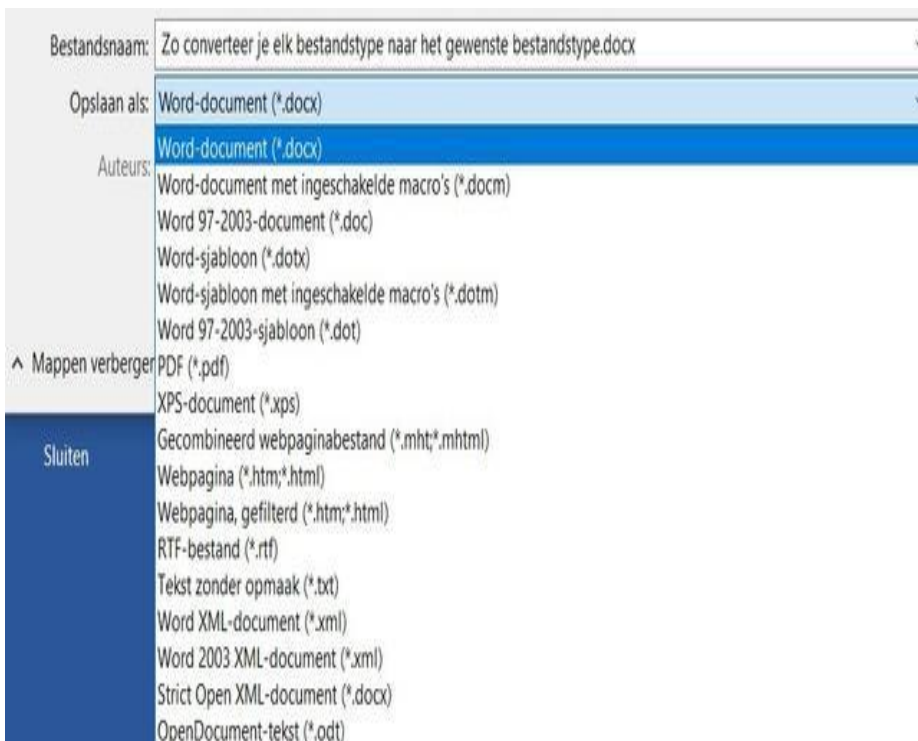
Bestandsnaam: Zo converteer je elk bestandstype naar het gewenste bestandstype.docx

Opslaan als: Word-document (*.docx)

Auteurs:

Word-document (*.docx)
Word-document met ingeschakelde macro's (*.docm)
Word 97-2003-document (*.doc)
Word-sjabloon (*.dotx)
Word-sjabloon met ingeschakelde macro's (*.dotm)
Word 97-2003-sjabloon (*.dot)
PDF (*.pdf)
XPS-document (*.xps)
Gecombineerd webpaginabestand (*.mht;*.mhtml)
Webpagina (*.htm;*.html)
Webpagina, gefilterd (*.htm;*.html)
RTF-bestand (*.rtf)
Tekst zonder opmaak (*.txt)
Word XML-document (*.xml)
Word 2003 XML-document (*.xml)
Strict Open XML-document (*.docx)
OpenDocument-tekst (*.odt)

^ Mappen verbergen

Sluiten